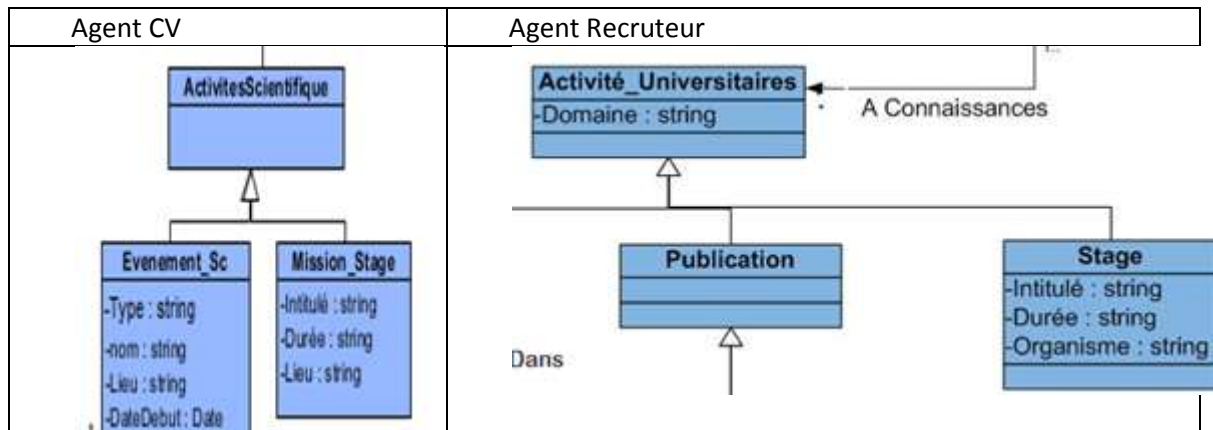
| Agent CV | Agent Recruteur |
|---|---|
| ActivitesScientifique<br>Evenement_Sc<br>-Type : string<br>-nom : string<br>-Lieu : string<br>-DateDebut : Date<br>Mission_Stage<br>-Intitulé : string<br>-Durée : string<br>-Lieu : string | Activité_Universitaires<br>-Domaine : string<br>A Connaissances<br>Publication<br>Dans<br>Stage<br>-Intitulé : string<br>-Durée : string<br>-Organisme : string |